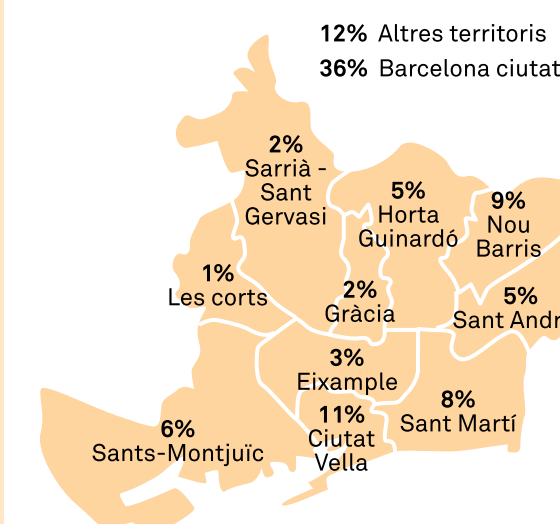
12% Altres territoris
36% Barcelona ciutat

2%
Sarrià - Sant Gervasi

5%
Horta Guinardó

9%
Nou Barris

1%
Les corts

2%
Gràcia

5%
Sant Andr

3%
Eixample

6%
Sants-Montjuïc

11%
Ciutat Vella

8%
Sant Martí